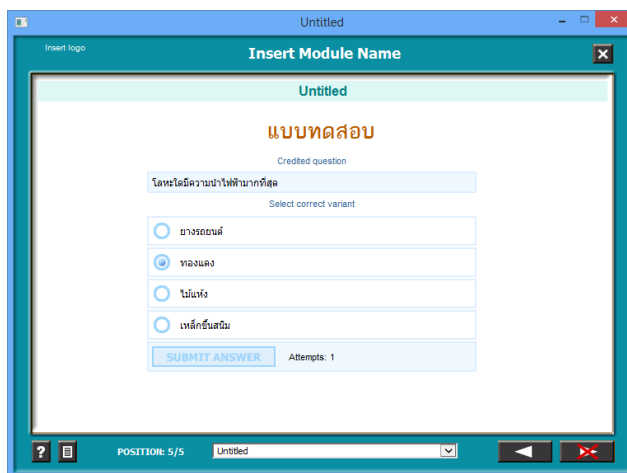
Untitled

Insert logo

Insert Module Name

Untitled

แบบทดสอบ

Credited question

โลหะใดมีความนำไฟฟ้ามากที่สุด

Select correct variant

ยางรถยนต์

ทองแดง

ไม้แห้ง

เหล็กขึ้นสนิม

SUBMIT ANSWER

Attempts: 1

?

POSITION: 5/5

Untitled